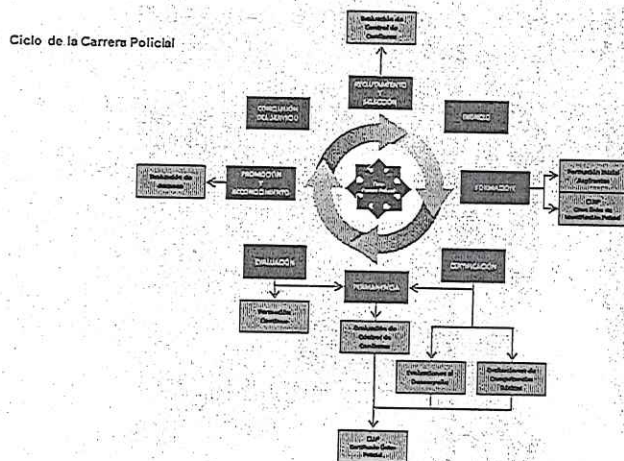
Ciclo de la Carrera Policial

Evaluación de Control de Confianza

RECLUTAMIENTO Y SELECCIÓN

CONCLUSIÓN DEL SERVICIO

INGRESO

PROMOCIÓN Y RECONOCIMIENTO

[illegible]

FORMACIÓN

Formación Inicial / Equivalente

CUIP / Registro de Identificación Policial

EVALUACIÓN

CERTIFICACIÓN

PERMANENCIA

Formación Continua

Evaluación de Control de Confianza

Evaluación del Desempeño

Evaluaciones de Competencias Básicas

CUIP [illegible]